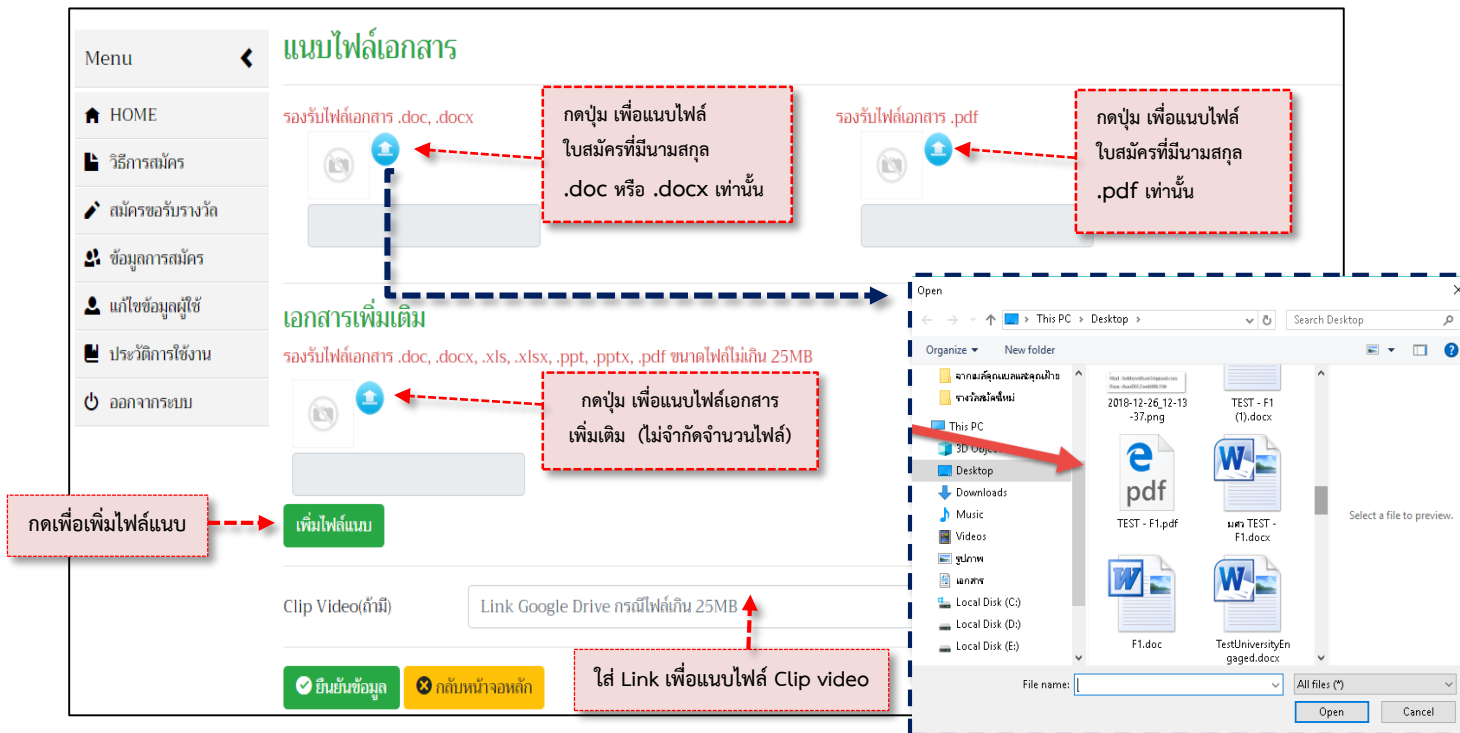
Menu

HOME

วิธีการสมัคร

สมัครขอรับรางวัล

ข้อมูลการสมัคร

แก้ไขข้อมูลผู้ใช้

ประวัติการใช้งาน

ออกจากระบบ

แนบไฟล์เอกสาร

รองรับไฟล์เอกสาร .doc, .docx

กดปุ่ม เพื่อแนบไฟล์ ใบสมัครที่มีนามสกุล .doc หรือ .docx เท่านั้น

รองรับไฟล์เอกสาร .pdf

กดปุ่ม เพื่อแนบไฟล์ ใบสมัครที่มีนามสกุล .pdf เท่านั้น

เอกสารเพิ่มเติม

รองรับไฟล์เอกสาร .doc, .docx, .xls, .xlsx, .ppt, .pptx, .pdf ขนาดไฟล์ไม่เกิน 25MB

กดปุ่ม เพื่อแนบไฟล์เอกสาร เพิ่มเติม (ไม่จำกัดจำนวนไฟล์)

กดเพื่อเพิ่มไฟล์แนบ

เพิ่มไฟล์แนบ

Clip Video(ถ้ามี)

Link Google Drive กรณีไฟล์เกิน 25MB

ใส่ Link เพื่อแนบไฟล์ Clip video

ยืนยันข้อมูล

กลับหน้าจอหลัก

Open

This PC > Desktop >

Search Desktop

Organize ▾ New folder

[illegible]

รางวัลสมัยใหม่

This PC

3D Objects

Desktop

Downloads

Music

Videos

รูปภาพ

เอกสาร

Local Disk (C:)

Local Disk (D:)

Local Disk (E:)

2018-12-26_12-13-37.png

TEST - F1 (1).docx

TEST - F1.pdf

มศว TEST - F1.docx

F1.doc

TestUniversityEngaged.docx

Select a file to preview.

File name:

All files (*)

Open

Cancel